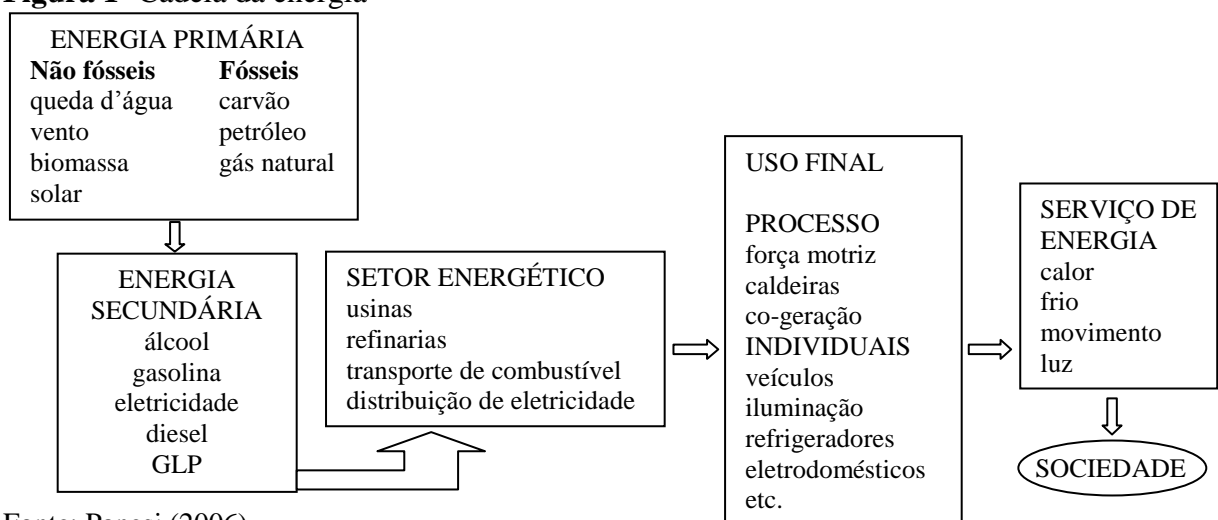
**Figura 1** Cadeia da energia

ENERGIA PRIMÁRIA
**Não fósseis**
queda d'água
vento
biomassa
solar
**Fósseis**
carvão
petróleo
gás natural

ENERGIA SECUNDÁRIA
álcool
gasolina
eletricidade
diesel
GLP

SETOR ENERGÉTICO
usinas
refinarias
transporte de combustível
distribuição de eletricidade

USO FINAL

PROCESSO
força motriz
caldeiras
co-geração
INDIVIDUAIS
veículos
iluminação
refrigeradores
eletrodomésticos
etc.

SERVIÇO DE ENERGIA
calor
frio
movimento
luz

SOCIEDADE

Fonte: Pereci (2006)